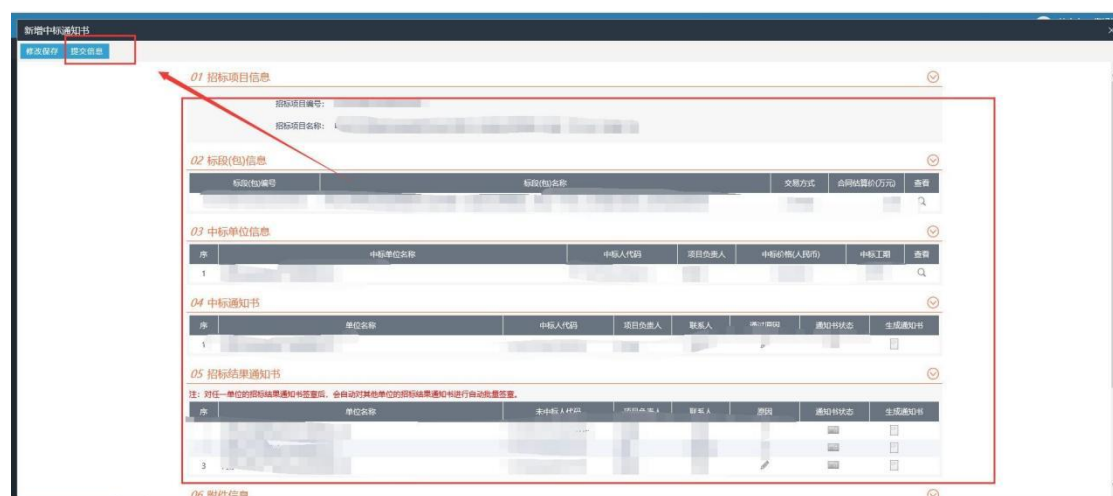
新增中标通知书

修改保存 提交信息

01 招标项目信息

招标项目编号：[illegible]

招标项目名称：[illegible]

02 标段(包)信息

| 标段(包)编号 | 标段(包)名称 | 交易方式 | 合同估算价(万元) | 查看 |
|---|---|---|---|---|
| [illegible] | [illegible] | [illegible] | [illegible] | |

03 中标单位信息

| 序 | 中标单位名称 | 中标人代码 | 项目负责人 | 中标价格(人民币) | 中标工期 | 查看 |
|---|---|---|---|---|---|---|
| 1 | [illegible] | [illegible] | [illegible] | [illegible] | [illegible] | |

04 中标通知书

| 序 | 单位名称 | 中标人代码 | 项目负责人 | 联系人 | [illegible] | 通知书状态 | 生成通知书 |
|---|---|---|---|---|---|---|---|
| 1 | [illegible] | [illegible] | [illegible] | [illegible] | | | |

05 招标结果通知书

注：对任一单位的招标结果通知书签章后，会自动对其他单位的招标结果通知书进行自动批量签章。

| 序 | 单位名称 | 未中标人代码 | 项目负责人 | 联系人 | 原因 | 通知书状态 | 生成通知书 |
|---|---|---|---|---|---|---|---|
| | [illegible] | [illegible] | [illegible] | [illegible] | | | |
| | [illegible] | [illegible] | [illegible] | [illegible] | | | |
| 3 | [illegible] | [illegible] | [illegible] | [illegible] | | | |

06 附件信息